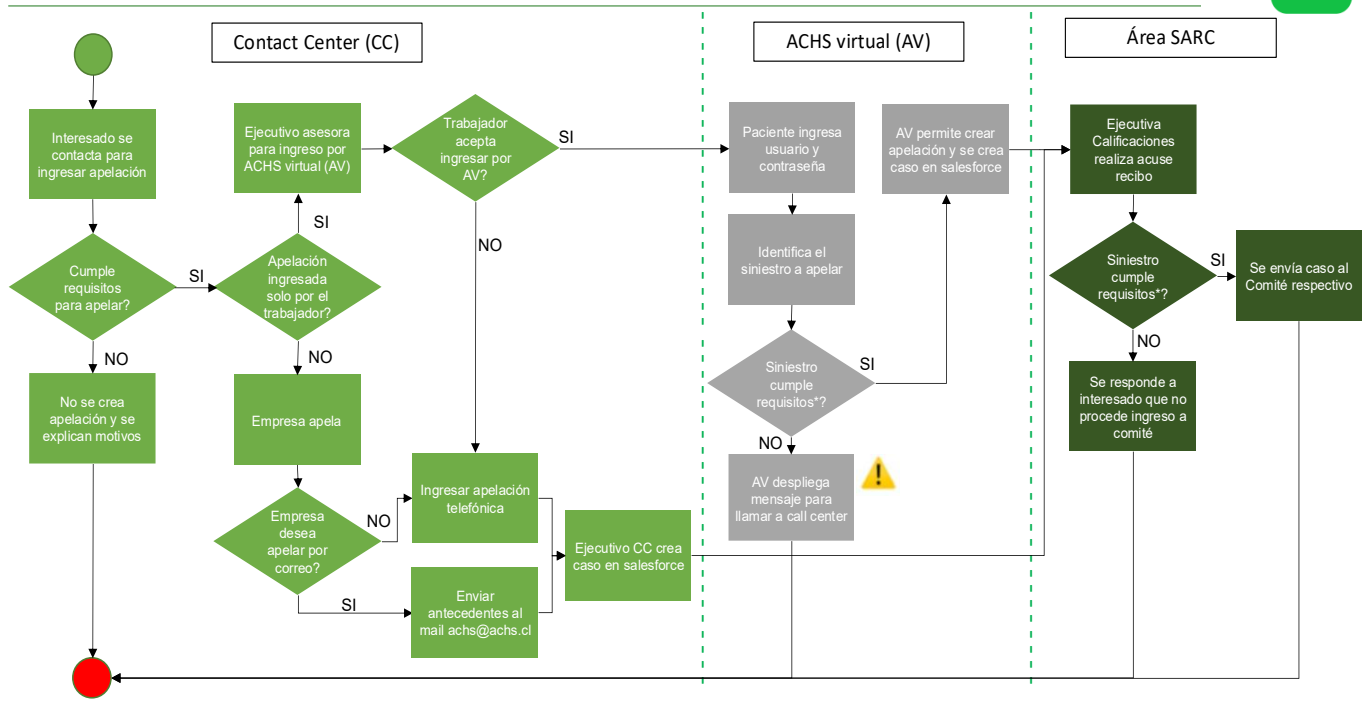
Contact Center (CC)

ACHS virtual (AV)

Área SARC

Interesado se contacta para ingresar apelación

Cumple requisitos para apelar?

SI

NO

No se crea apelación y se explican motivos

Ejecutivo asesora para ingreso por ACHS virtual (AV)

SI

Apelación ingresada solo por el trabajador?

NO

Empresa apela

Empresa desea apelar por correo?

NO

SI

Trabajador acepta ingresar por AV?

SI

NO

Ingresar apelación telefónica

Enviar antecedentes al mail achs@achs.cl

Ejecutivo CC crea caso en salesforce

Paciente ingresa usuario y contraseña

Identifica el siniestro a apelar

Siniestro cumple requisitos*?

SI

NO

AV despliega mensaje para llamar a call center

AV permite crear apelación y se crea caso en salesforce

Ejecutiva Calificaciones realiza acuse recibo

Siniestro cumple requisitos*?

SI

NO

Se envía caso al Comité respectivo

Se responde a interesado que no procede ingreso a comité